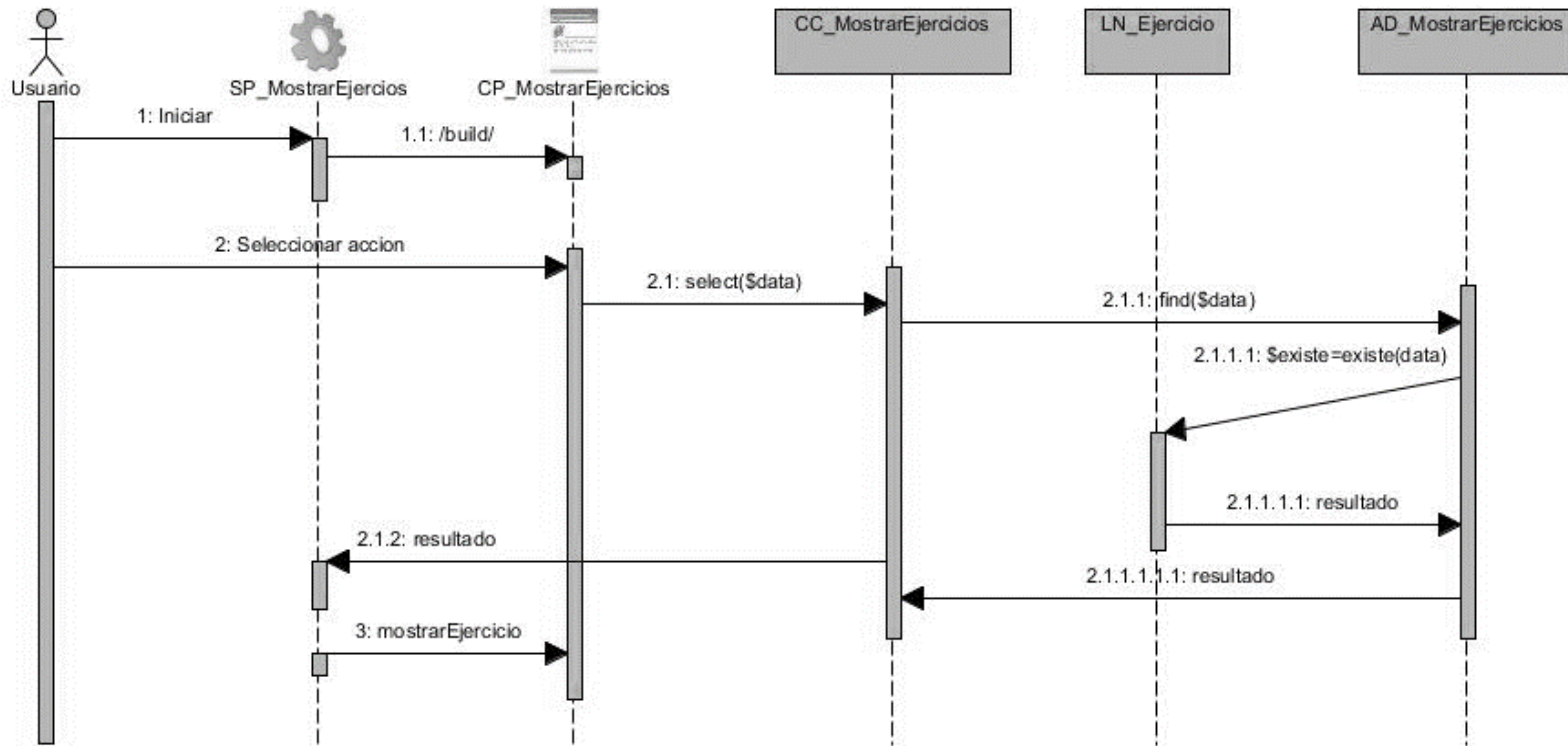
Usuario

SP_MostrarEjercios

CP_MostrarEjercicios

CC_MostrarEjercicios

LN_Ejercicio

AD_MostrarEjercicios

1: Iniciar

1.1: /build/

2: Seleccionar accion

2.1: select($data)

2.1.1: find($data)

2.1.1.1: $existe=existe(data)

2.1.1.1.1: resultado

2.1.2: resultado

2.1.1.1.1.1: resultado

3: mostrarEjercicio